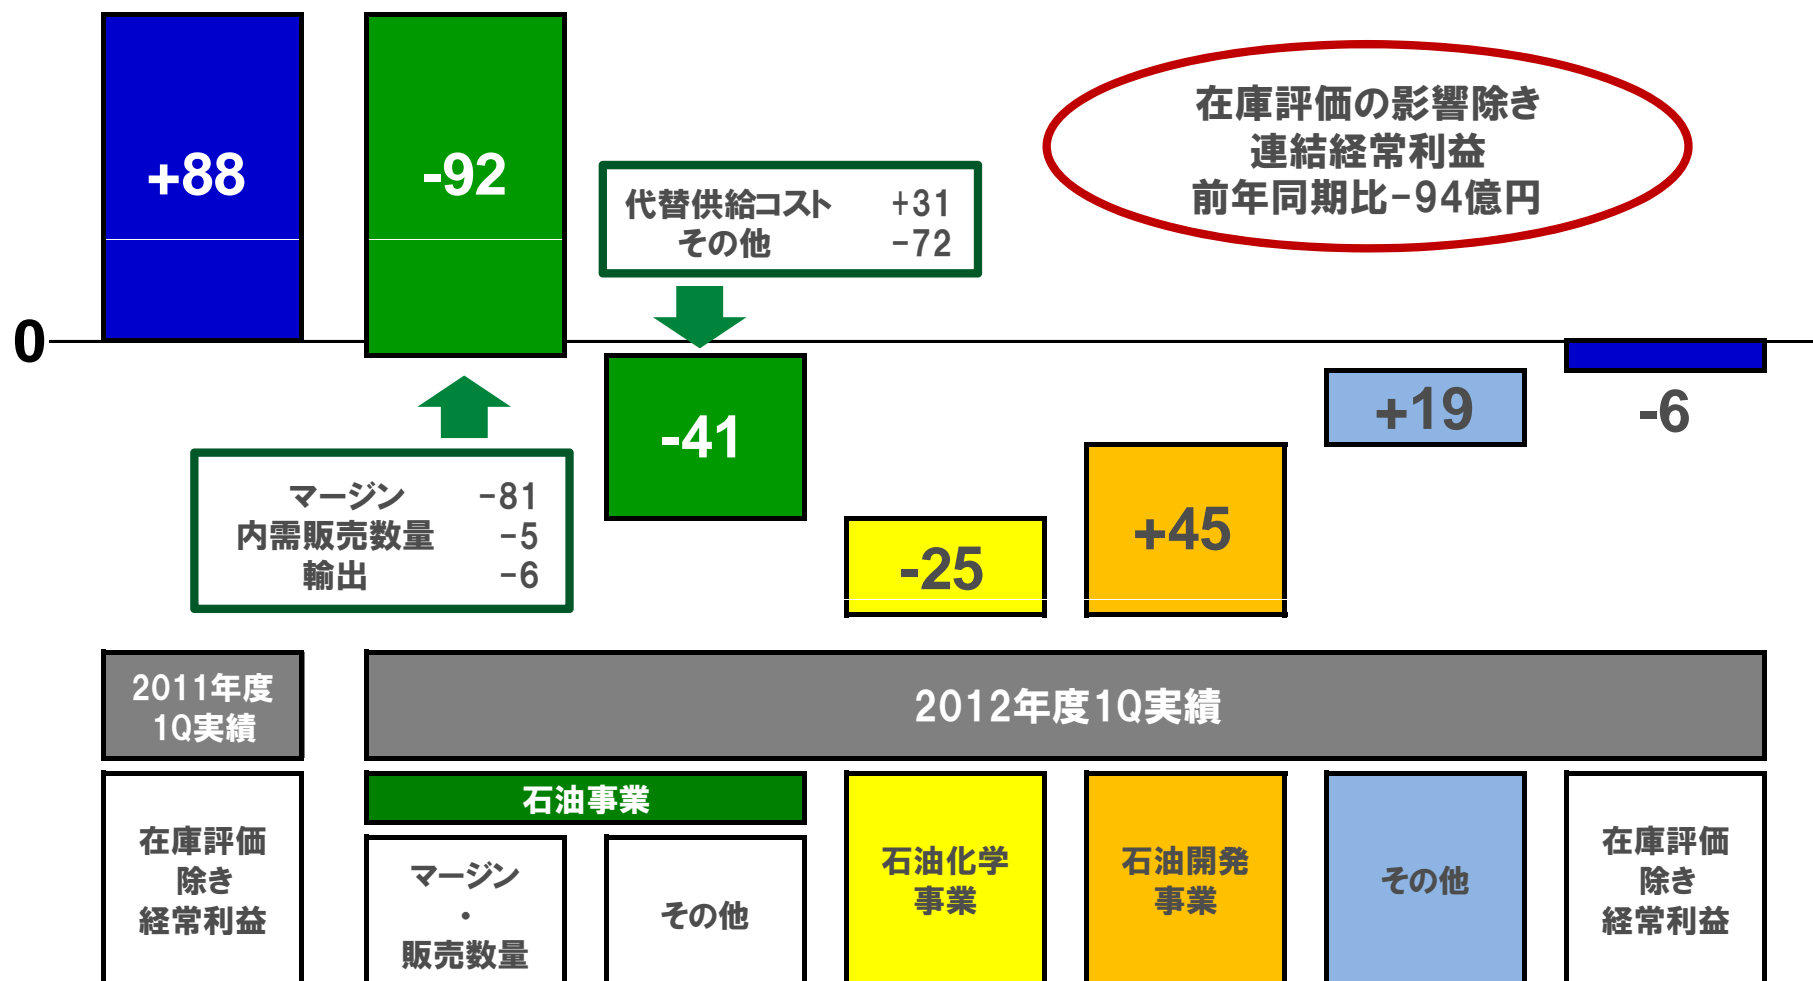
+88

-92

代替供給コスト +31
その他 -72

在庫評価の影響除き
連結経常利益
前年同期比−94億円

0

-41

+19

-6

マージン −81
内需販売数量 −5
輸出 −6

-25

+45

2011年度
1Q実績

2012年度1Q実績

在庫評価
除き
経常利益

石油事業

マージン
・
販売数量

その他

石油化学
事業

石油開発
事業

その他

在庫評価
除き
経常利益